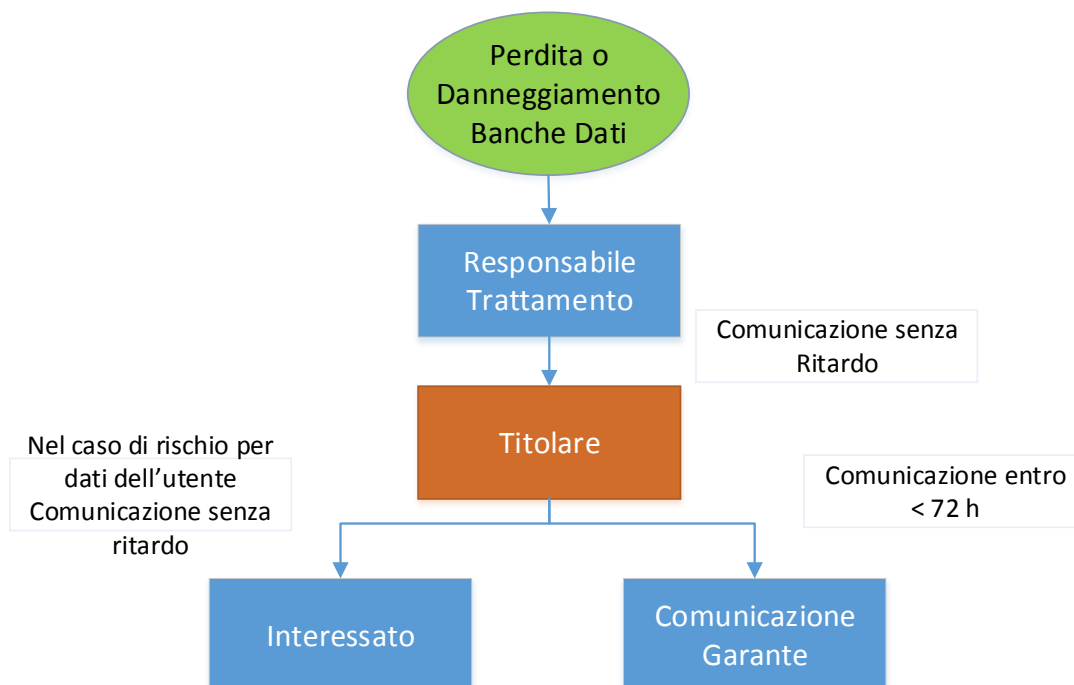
Perdita o Danneggiamento Banche Dati

Responsabile Trattamento

Comunicazione senza Ritardo

Titolare

Nel caso di rischio per dati dell'utente Comunicazione senza ritardo

Comunicazione entro < 72 h

Interessato

Comunicazione Garante